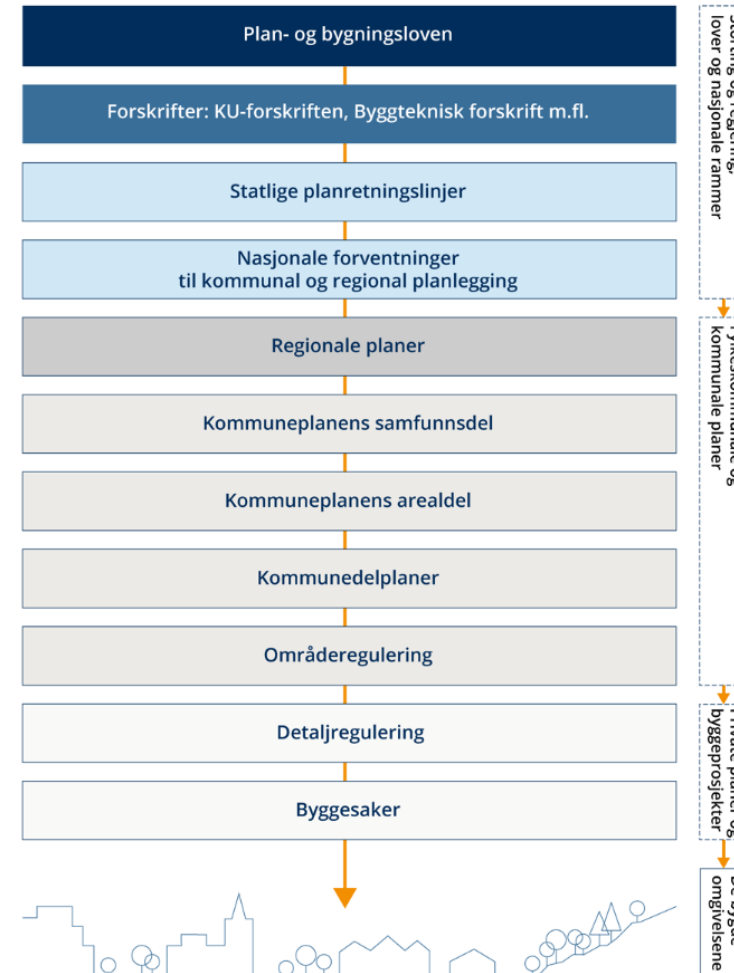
Plan- og bygningsloven

Forskrifter: KU-forskriften, Byggteknisk forskrift m.fl.

Statlige planretningslinjer

Nasjonale forventninger til kommunal og regional planlegging

Regionale planer

Kommuneplanens samfunnsdel

Kommuneplanens arealdel

Kommunedelplaner

Områderegulering

Detaljregulering

Byggesaker

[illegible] lover og nasjonale rammer

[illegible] kommunale planer

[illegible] byggeprosjekter

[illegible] omgivelsene